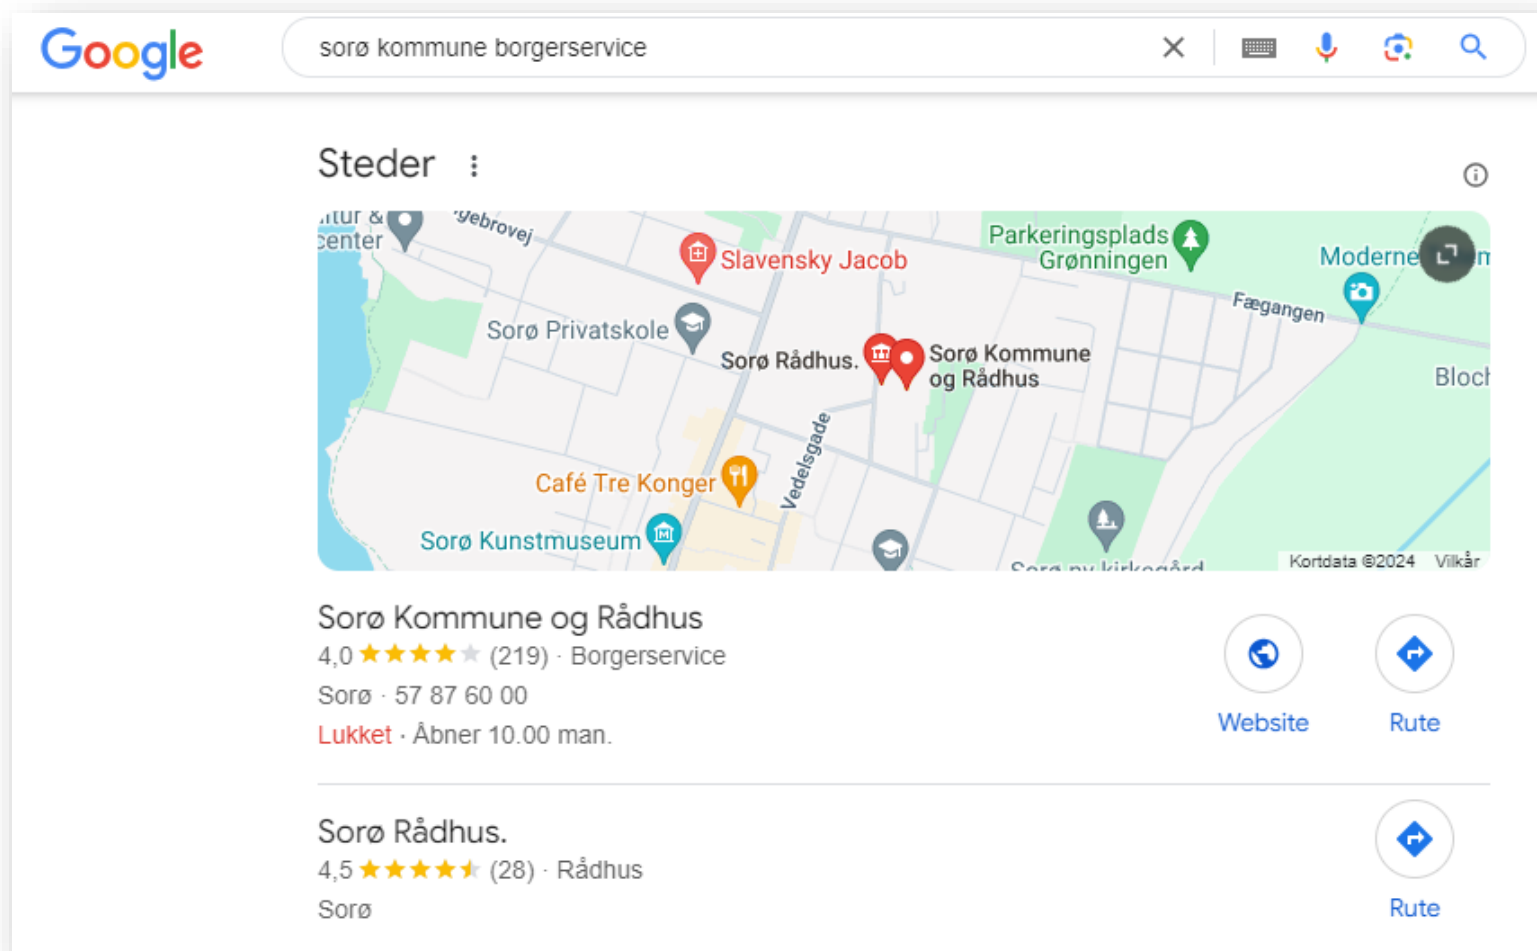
Google

sorø kommune borgerservice

Steder

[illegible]tur & center
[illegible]gebrovej
Slavensky Jacob
Parkeringsplads Grønningen
Moderne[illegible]
Fægangen
Sorø Privatskole
Sorø Rådhus.
Sorø Kommune og Rådhus
Bloc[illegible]
Vedelsgade
Café Tre Konger
Sorø Kunstmuseum
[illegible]
Kortdata ©2024 Vilkår

Sorø Kommune og Rådhus
4,0 ★★★★★ (219) · Borgerservice
Sorø · 57 87 60 00
Lukket · Åbner 10.00 man.

Website

Rute

Sorø Rådhus.
4,5 ★★★★★ (28) · Rådhus
Sorø

Rute